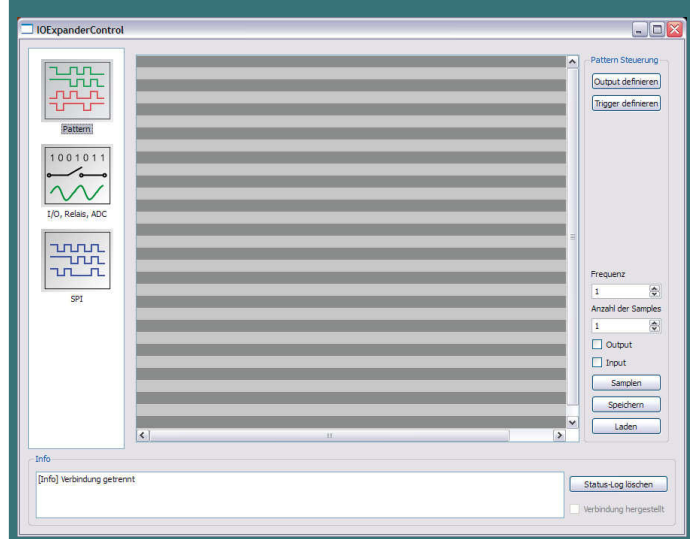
IOExpanderControl

Pattern

1001011

I/O, Relais, ADC

SPI

Pattern Steuerung

Output definieren

Trigger definieren

Frequenz

1

Anzahl der Samples

1

Output

Input

Samplen

Speichern

Laden

Info

[Info] Verbindung getrennt

Status-Log löschen

Verbindung hergestellt